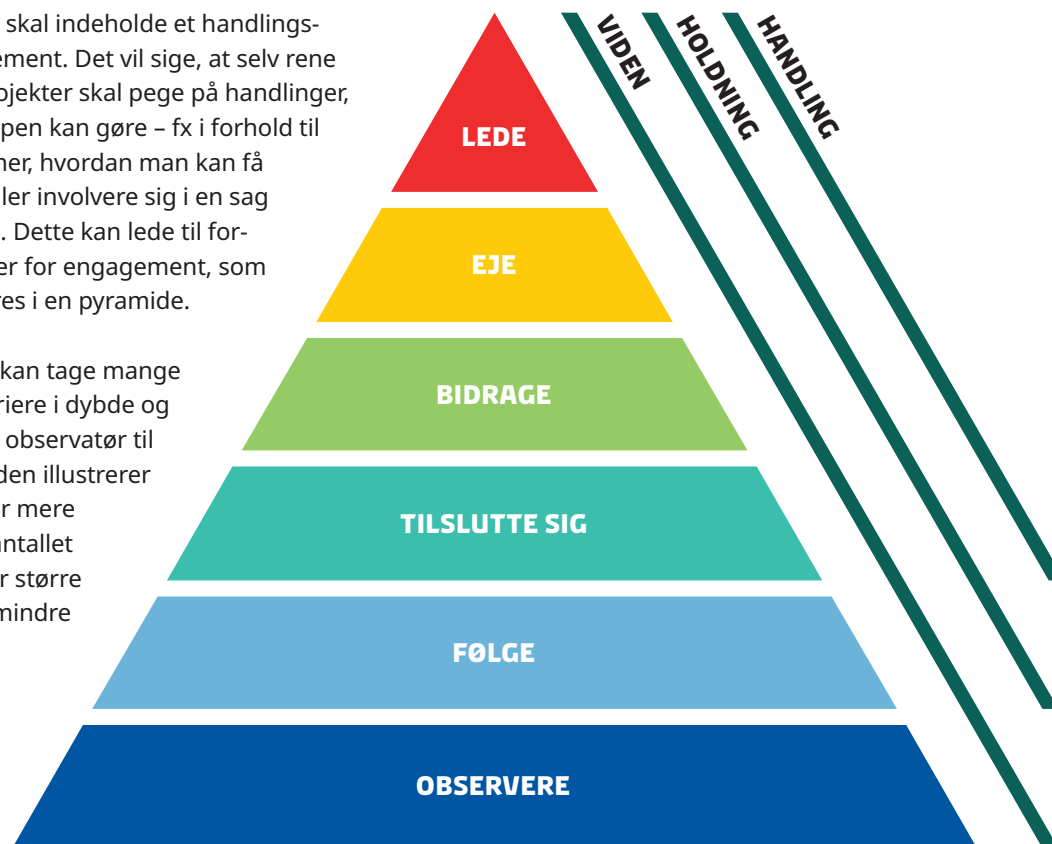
skal indeholde et handlingsement. Det vil sige, at selv rene ojekter skal pege på handlinger, pen kan gøre – fx i forhold til ner, hvordan man kan få ller involvere sig i en sag . Dette kan lede til forer for engagement, som res i en pyramide.

kan tage mange riere i dybde og observatør til den illustrerer r mere antallet r større mindre

LEDE

EJE

BIDRAGE

TILSLUTTE SIG

FØLGE

OBSERVERE

VIDEN

HOLDNING

HANDLING